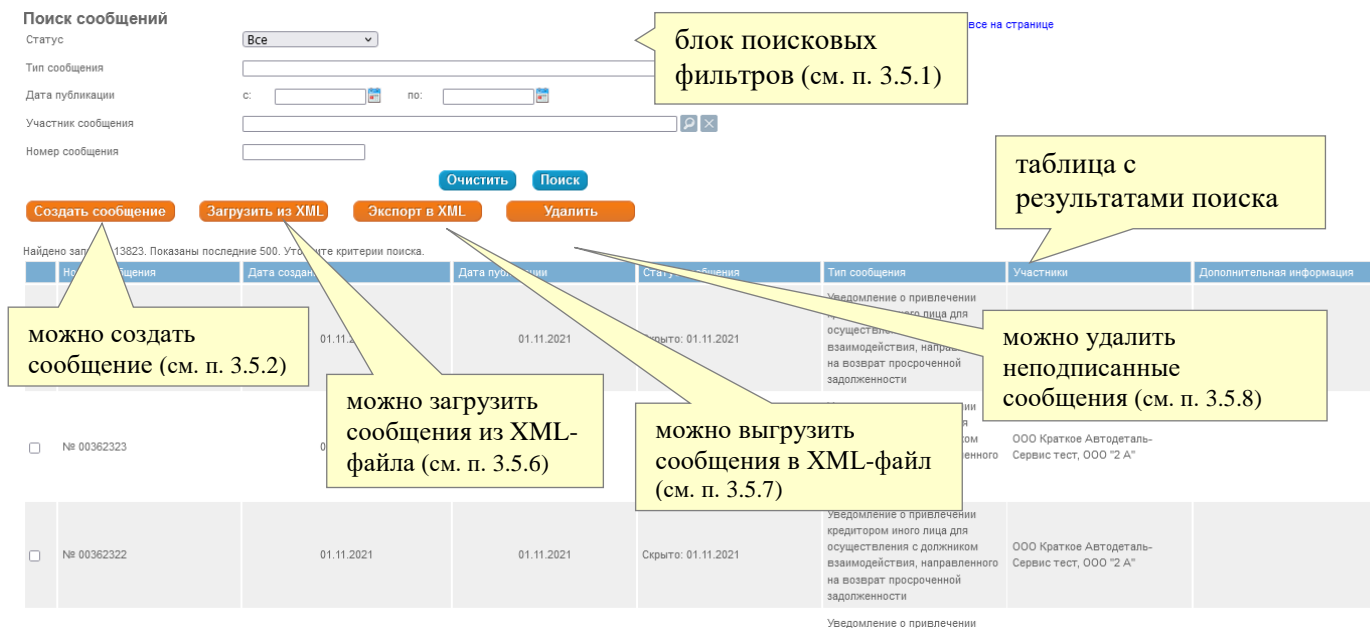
Поиск сообщений

Статус Все

Тип сообщения

Дата публикации с: по:

Участник сообщения

Номер сообщения

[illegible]все на странице

блок поисковых фильтров (см. п. 3.5.1)

Очистить Поиск

таблица с результатами поиска

Создать сообщение Загрузить из XML Экспорт в XML Удалить

Найдено за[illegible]13823. Показаны последние 500. Уто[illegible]ите критерии поиска.

| | Но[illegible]бщения | Дата создан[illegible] | Дата пуб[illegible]ции | Стату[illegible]бщения | Тип сообщения | Участники | Дополнительная информация |
|---|---|---|---|---|---|---|---|
| | | 01.11.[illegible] | 01.11.2021 | Скрыто: 01.11.2021 | Уведомление о привлечении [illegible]ного лица для осуществле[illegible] взаимодействия, направ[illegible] на возврат просроченной задолженности | | |
| | № 00362323 | 0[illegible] | | | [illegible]ении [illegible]ом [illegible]ленного | ООО Краткое Автодеталь-Сервис тест, ООО "2 А" | |
| | № 00362322 | 01.11.2021 | 01.11.2021 | Скрыто: 01.11.2021 | Уведомление о привлечении кредитором иного лица для осуществления с должником взаимодействия, направленного на возврат просроченной задолженности | ООО Краткое Автодеталь-Сервис тест, ООО "2 А" | |
| | | | | | Уведомление о привлечении | | |

можно создать сообщение (см. п. 3.5.2)

можно загрузить сообщения из XML-файла (см. п. 3.5.6)

можно выгрузить сообщения в XML-файл (см. п. 3.5.7)

можно удалить неподписанные сообщения (см. п. 3.5.8)